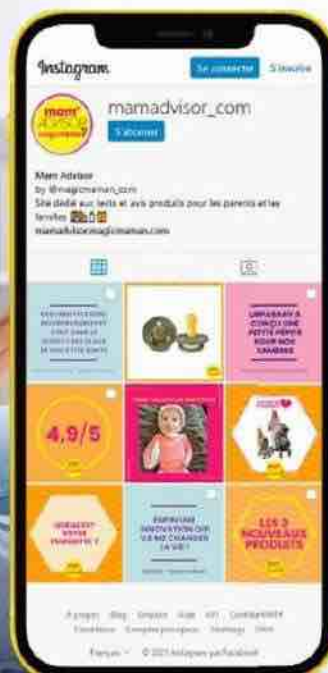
Instagram
Se connecter
S'inscrire

mamadvisor_com
S'abonner

Mam Advisor
by @magicmaman_com
Site dédié aux tests et avis produits pour les parents et les familles
mamadvisor.magicmaman.com

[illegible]

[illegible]

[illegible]

4,9/5

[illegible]

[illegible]

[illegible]

LES 3 NOUVEAUX PRODUITS

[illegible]
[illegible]
Français © 2021 Instagram par Facebook